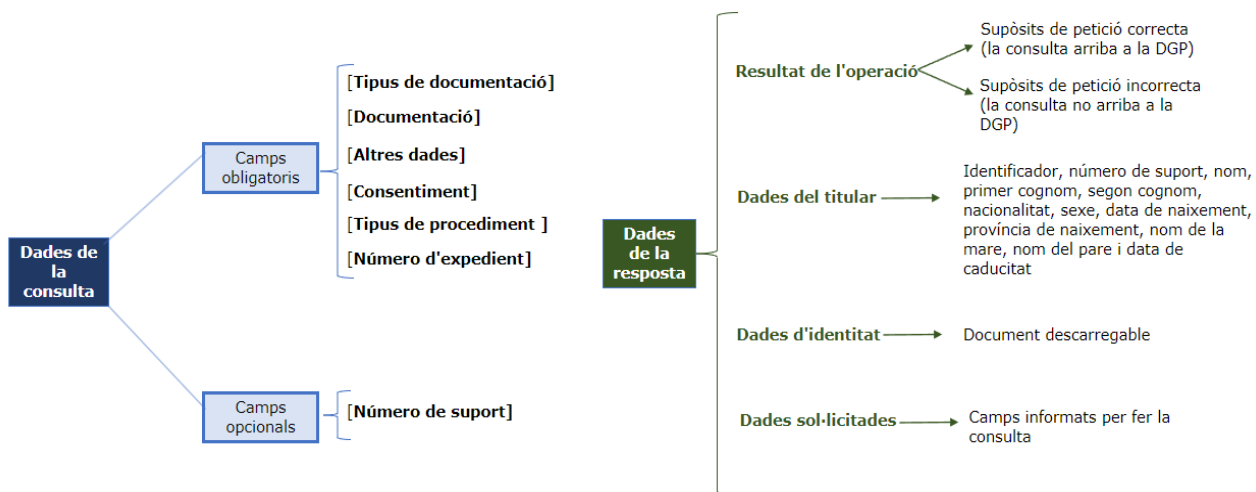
Dades de la consulta

Camps obligatoris

[Tipus de documentació]
[Documentació]
[Altres dades]
[Consentiment]
[Tipus de procediment ]
[Número d'expedient]

Camps opcionals

[Número de suport]

Dades de la resposta

Resultat de l'operació

Supòsits de petició correcta (la consulta arriba a la DGP)

Supòsits de petició incorrecta (la consulta no arriba a la DGP)

Dades del titular

Identificador, número de suport, nom, primer cognom, segon cognom, nacionalitat, sexe, data de naixement, província de naixement, nom de la mare, nom del pare i data de caducitat

Dades d'identitat

Document descarregable

Dades sol·licitades

Camps informats per fer la consulta